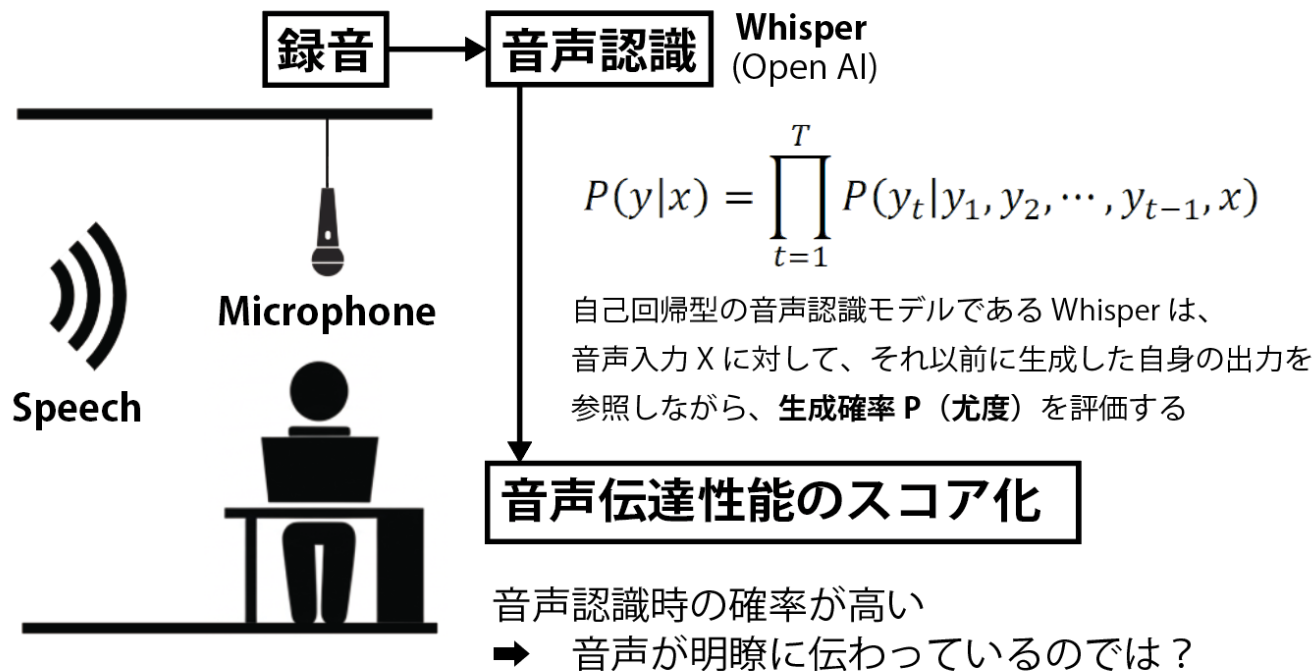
録音

音声認識

Whisper
(Open AI)

$P(y|x) = \prod_{t=1}^{T} P(y_t|y_1, y_2, \cdots, y_{t-1}, x)$

Microphone

Speech

自己回帰型の音声認識モデルである Whisper は、音声入力 X に対して、それ以前に生成した自身の出力を参照しながら、生成確率 P（尤度）を評価する

音声伝達性能のスコア化

音声認識時の確率が高い
➡ 音声が明瞭に伝わっているのでは？